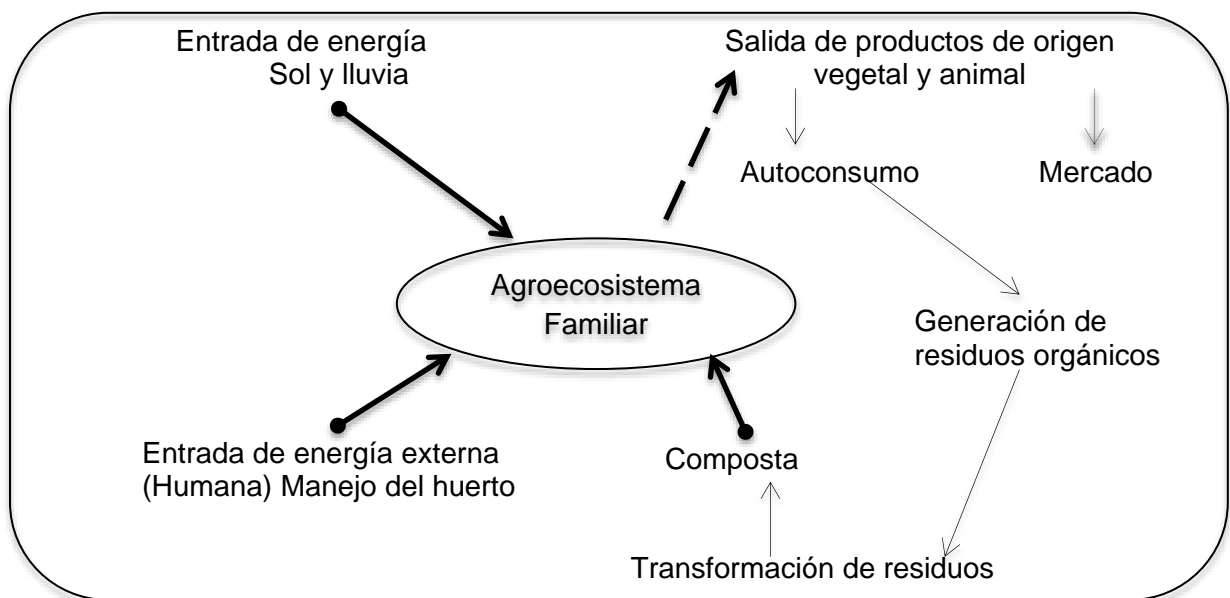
Entrada de energía
Sol y lluvia

Salida de productos de origen vegetal y animal

Autoconsumo

Mercado

Agroecosistema Familiar

Generación de residuos orgánicos

Entrada de energía externa (Humana) Manejo del huerto

Composta

Transformación de residuos